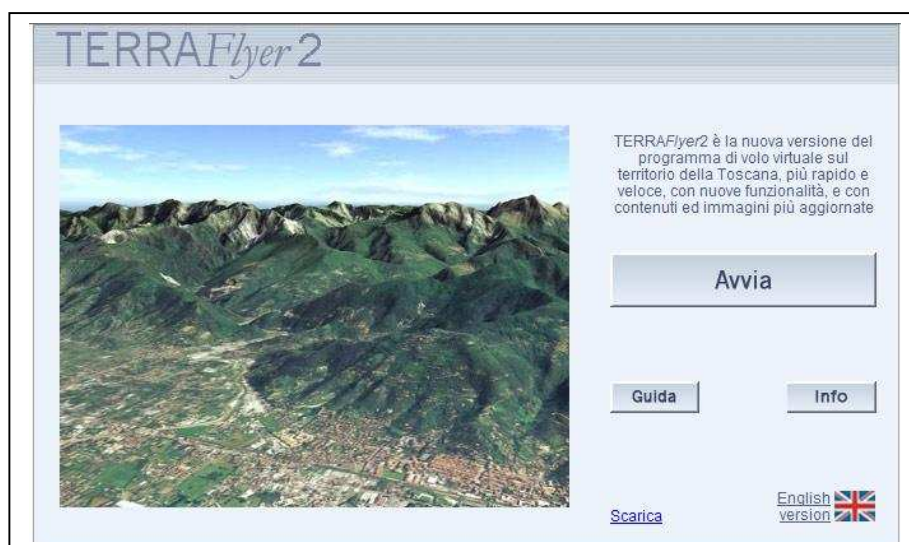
TERRAFlyer 2

TERRAFlyer2 è la nuova versione del programma di volo virtuale sul territorio della Toscana, più rapido e veloce, con nuove funzionalità, e con contenuti ed immagini più aggiornate

Avvia

Guida

Info

Scarica

English version